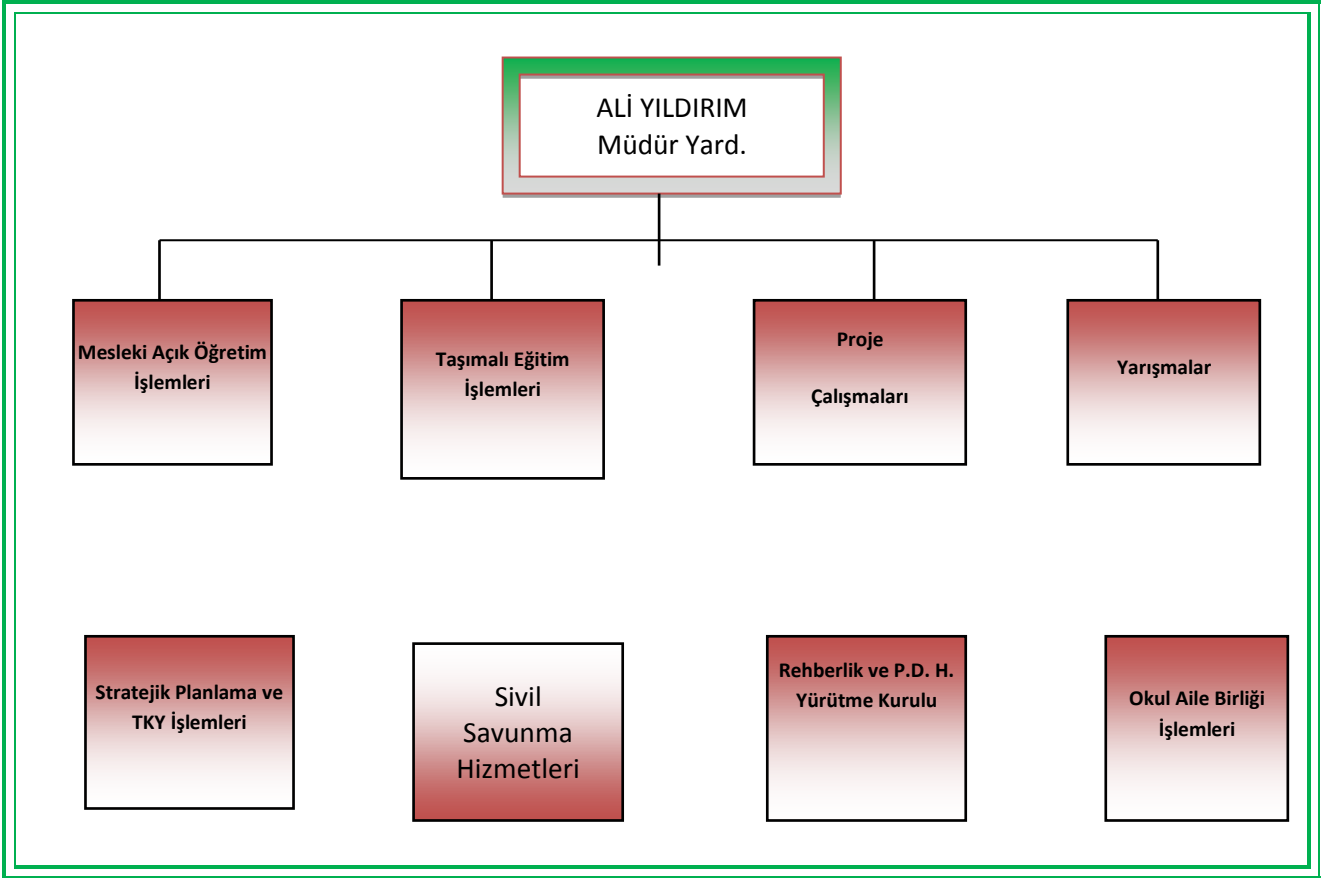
ALİ YILDIRIM
Müdür Yard.

Mesleki Açık Öğretim İşlemleri

Taşımalı Eğitim İşlemleri

Proje

Çalışmaları

Yarışmalar

Stratejik Planlama ve TKY İşlemleri

Sivil Savunma Hizmetleri

Rehberlik ve P.D. H. Yürütme Kurulu

Okul Aile Birliği İşlemleri